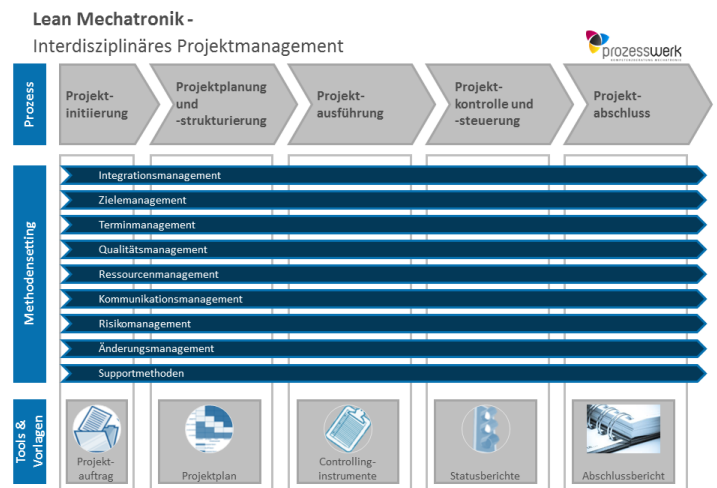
Lean Mechatronik -
Interdisziplinäres Projektmanagement

prozesswerk
KOMPETENZZENTRUM MECHATRONIK

Prozess

Projekt-initiierung

Projektplanung und -strukturierung

Projekt-ausführung

Projekt-kontrolle und -steuerung

Projekt-abschluss

Methodensetting

Integrationsmanagement

Zielemanagement

Terminmanagement

Qualitätsmanagement

Ressourcenmanagement

Kommunikationsmanagement

Risikomanagement

Änderungsmanagement

Supportmethoden

Tools & Vorlagen

Projekt-auftrag

Projektplan

Controlling-instrumente

Statusberichte

Abschlussbericht